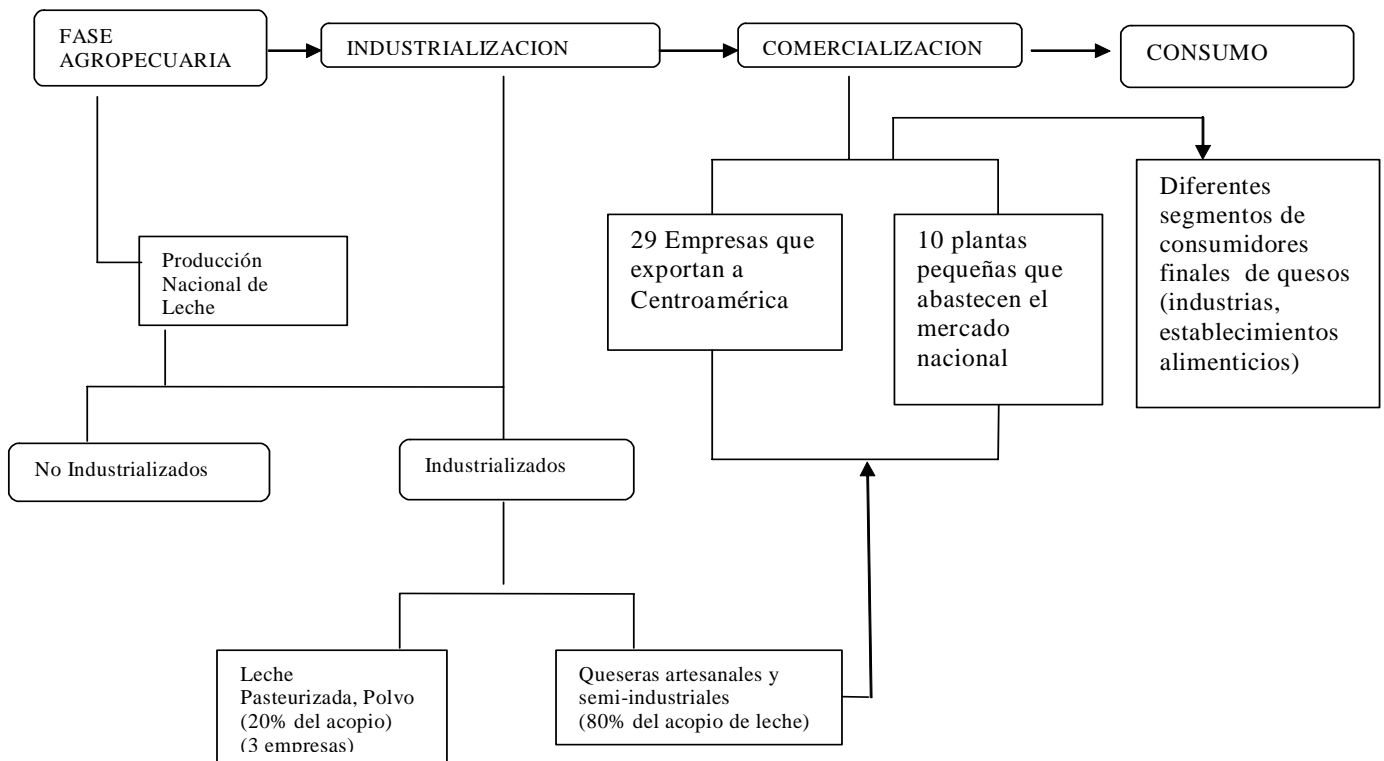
FASE AGROPECUARIA

INDUSTRIALIZACION

COMERCIALIZACION

CONSUMO

Producción Nacional de Leche

29 Empresas que exportan a Centroamérica

10 plantas pequeñas que abastecen el mercado nacional

Diferentes segmentos de consumidores finales de quesos (industrias, establecimientos alimenticios)

No Industrializados

Industrializados

Leche Pasteurizada, Polvo (20% del acopio) (3 empresas)

Queseras artesanales y semi-industriales (80% del acopio de leche)